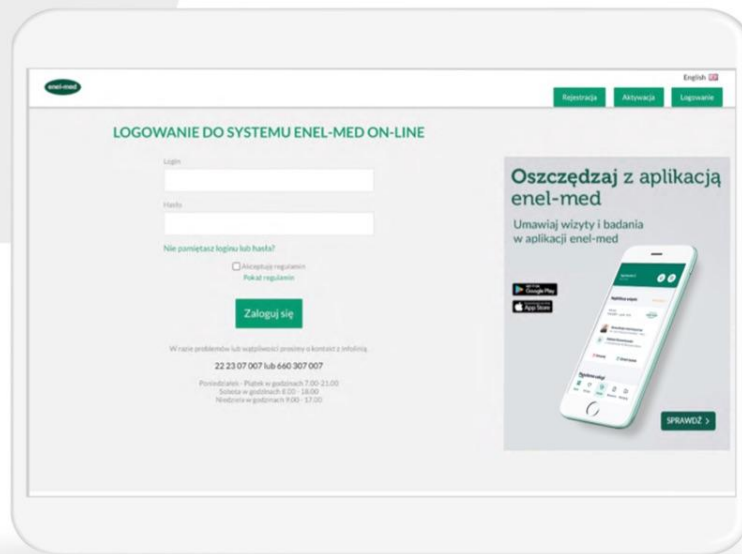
enel-med

English

Rejestracja Aktywacja Logowanie

LOGOWANIE DO SYSTEMU ENEL-MED ON-LINE

Login

Hasło

Nie pamiętasz loginu lub hasła?

Akceptuję regulamin
Pokaż regulamin

Zaloguj się

W razie problemów lub wątpliwości prosimy o kontakt z infolinią

22 23 07 007 lub 660 307 007

Poniedziałek - Piątek w godzinach 7.00-21.00
Sobota w godzinach 8.00 - 18.00
Niedziela w godzinach 9.00 - 17.00

Oszczędzaj z aplikacją enel-med

Umawiaj wizyty i badania w aplikacji enel-med

Google Play

App Store

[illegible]

SPRAWDŹ >